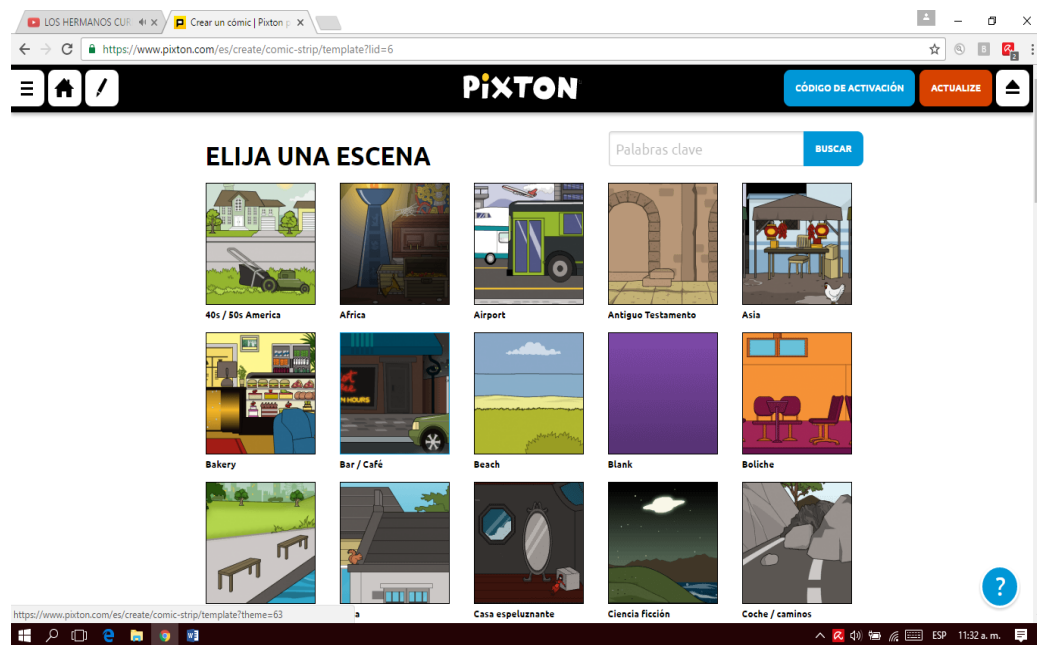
LOS HERMANOS CUR
Crear un cómic | Pixton p
https://www.pixton.com/es/create/comic-strip/template?lid=6

PIXTON
CÓDIGO DE ACTIVACIÓN
ACTUALIZE

ELIJA UNA ESCENA
Palabras clave
BUSCAR

40s / 50s America
Africa
Airport
Antiguo Testamento
Asia
Bakery
Bar / Café
Beach
Blank
Boliche
a
Casa espeluznante
Ciencia ficción
Coche / caminos

https://www.pixton.com/es/create/comic-strip/template?theme=63

?

ESP 11:32 a. m.